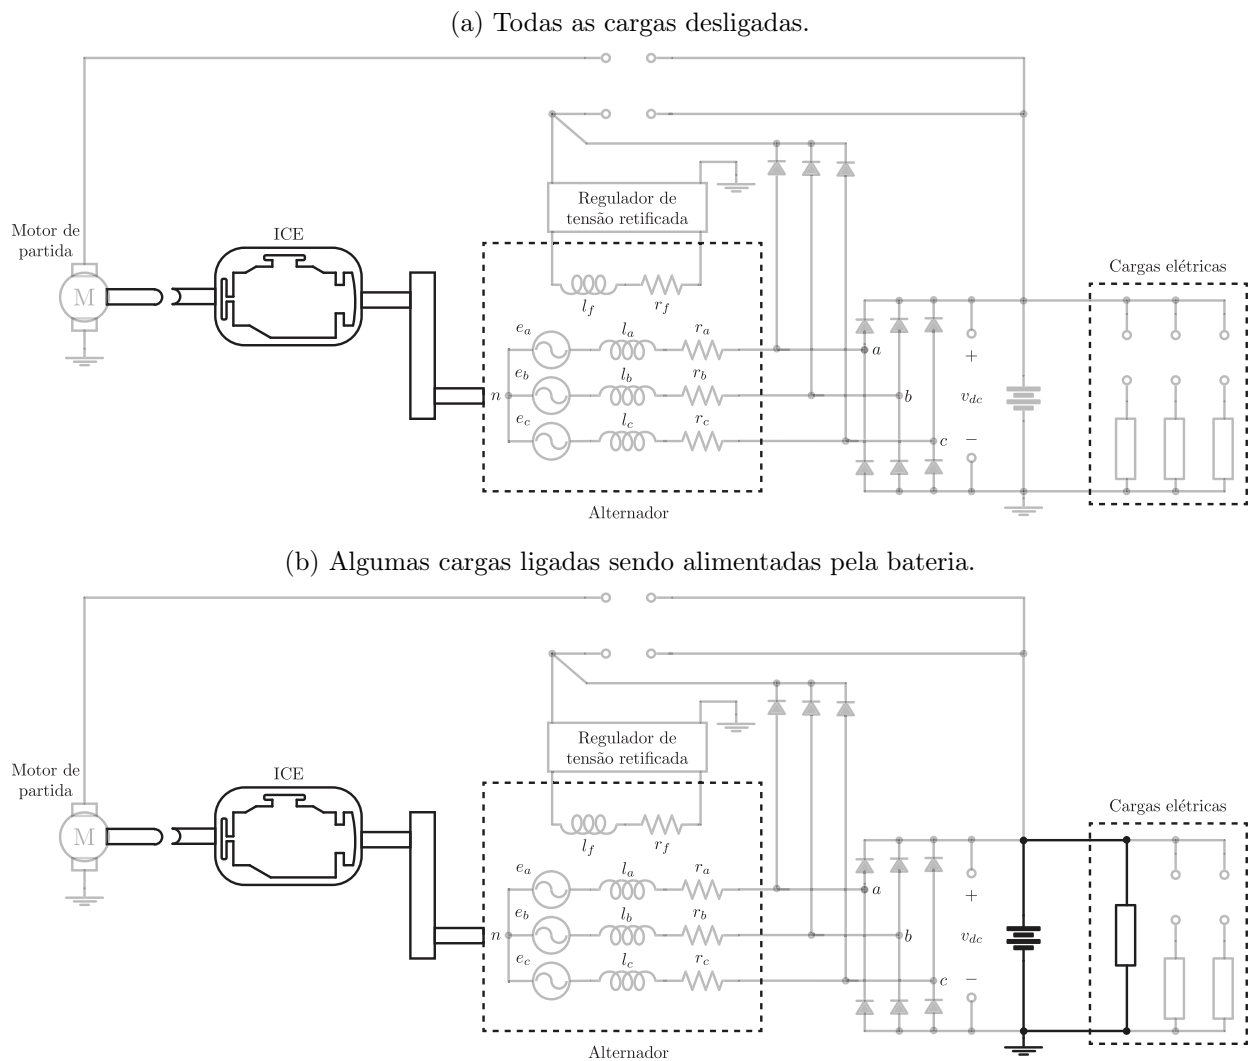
(a) Todas as cargas desligadas.

Regulador de tensão retificada

Motor de partida

M

ICE

$l_f$ $r_f$

$e_a$ $l_a$ $r_a$

$e_b$ $l_b$ $r_b$

$n$

$e_c$ $l_c$ $r_c$

$a$

$b$

$c$

$+$

$v_{dc}$

$-$

Cargas elétricas

Alternador

(b) Algumas cargas ligadas sendo alimentadas pela bateria.

Regulador de tensão retificada

Motor de partida

M

ICE

$l_f$ $r_f$

$e_a$ $l_a$ $r_a$

$e_b$ $l_b$ $r_b$

$n$

$e_c$ $l_c$ $r_c$

$a$

$b$

$c$

$+$

$v_{dc}$

$-$

Cargas elétricas

Alternador